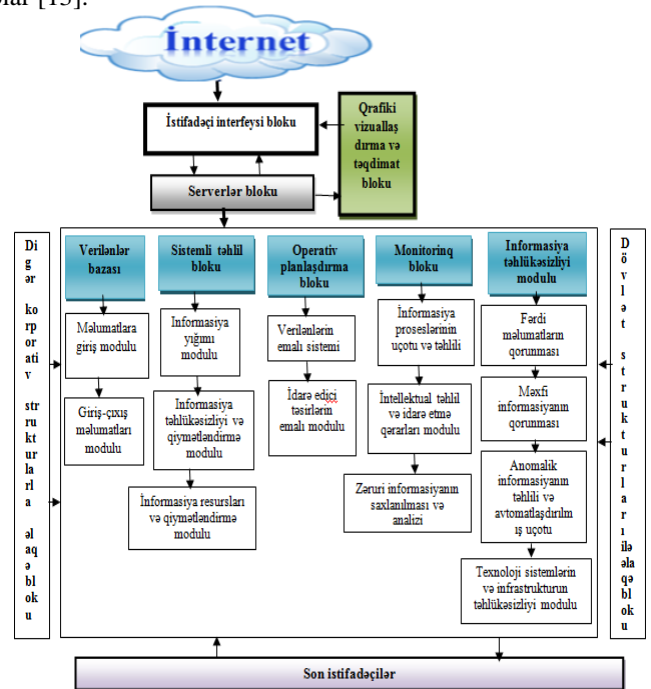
blar [15].

İnternet

İstifadəçi interfeysi bloku

Qrafiki vizuallaşdırma və təqdimat bloku

Serverlər bloku

Digər korporativ strukturlarla əlaqə bloku

Verilənlər bazası

Məlumatlara giriş modulu

Giriş-çıxış məlumatları modulu

Sistemli təhlil bloku

İnformasiya yığımı modulu

İnformasiya təhlükəsizliyi və qiymətləndirmə modulu

İnformasiya resursları və qiymətləndirmə modulu

Operativ planlaşdırma bloku

Verilənlərin emalı sistemi

İdarə edici təsirlərin emalı modulu

Monitorinq bloku

İnformasiya proseslərinin uçotu və təhlili

İntellektual təhlil və idarə etmə qərarları modulu

Zəruri informasiyanın saxlanılması və analizi

İnformasiya təhlükəsizliyi modulu

Fərdi məlumatların qorunması

Məxfi informasiyanın qorunması

Anomalik informasiyanın təhlili və avtomatlaşdırılmış uçotu

Texnoloji sistemlərin və infrastrukturun təhlükəsizliyi modulu

Dövlət strukturları ilə əlaqə bloku

Son istifadəçilər